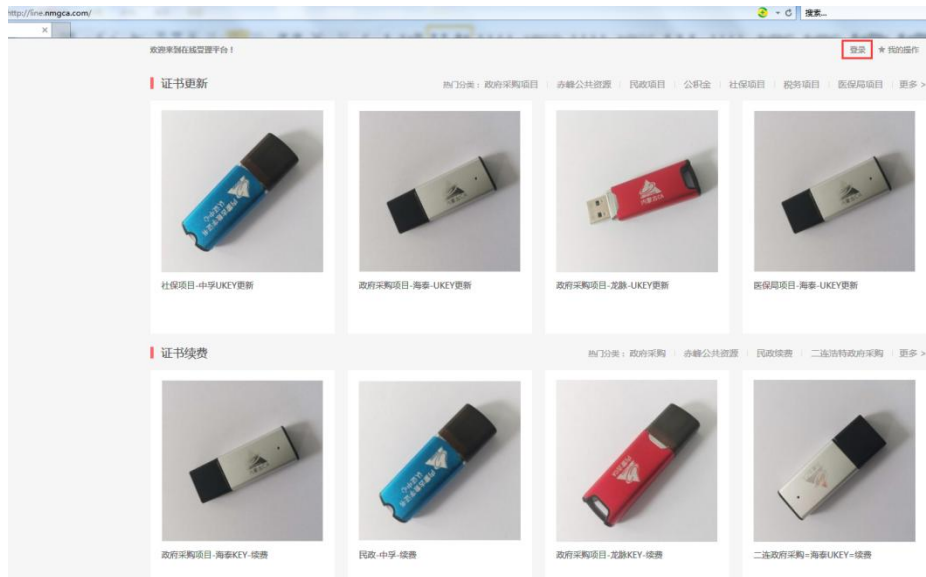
http://line.nmgca.com/

搜索...

欢迎来到在线管理平台！

登录 ★ 我的操作

证书更新

热门分类：政府采购项目 | 赤峰公共资源 | 民政项目 | 公积金 | 社保项目 | 税务项目 | 医保局项目 | 更多 >

社保项目-中孚UKEY更新

政府采购项目-海泰-UKEY更新

政府采购项目-龙脉-UKEY更新

医保局项目-海泰-UKEY更新

证书续费

热门分类：政府采购 | 赤峰公共资源 | 民政续费 | 二连浩特政府采购 | 更多 >

政府采购项目-海泰KEY-续费

民政-中孚-续费

政府采购项目-龙脉KEY-续费

二连政府采购=海泰UKEY=续费